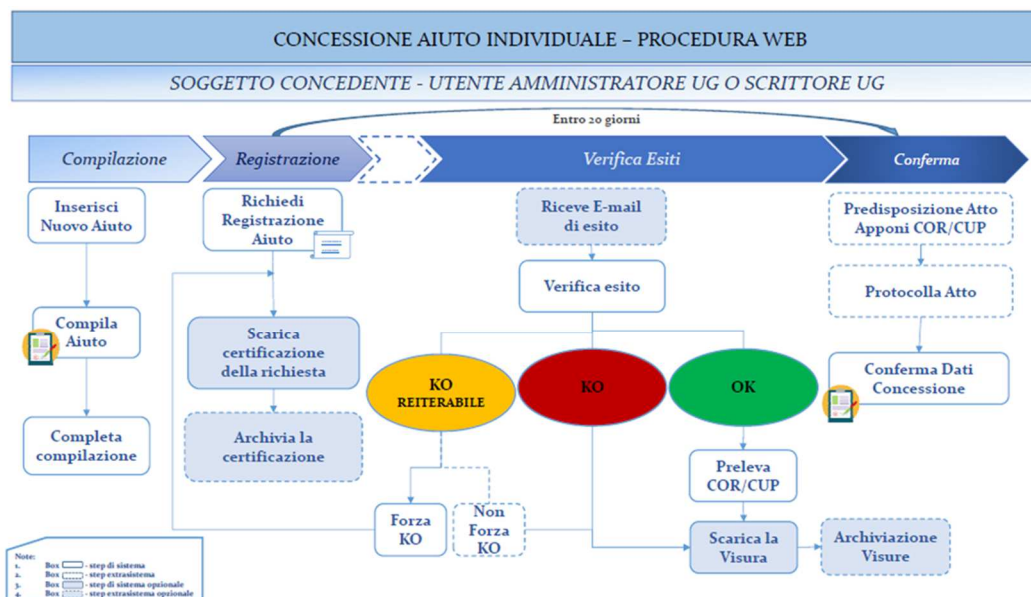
CONCESSIONE AIUTO INDIVIDUALE – PROCEDURA WEB

SOGGETTO CONCEDENTE - UTENTE AMMINISTRATORE UG O SCRITTORE UG

Entro 20 giorni

Compilazione

Registrazione

Verifica Esiti

Conferma

Inserisci Nuovo Aiuto

Compila Aiuto

Completa compilazione

Richiedi Registrazione Aiuto

Scarica certificazione della richiesta

Archivia la certificazione

Riceve E-mail di esito

Verifica esito

KO REITERABILE

KO

OK

Forza KO

Non Forza KO

Preleva COR/CUP

Scarica la Visura

Archiviazione Visure

Predisposizione Atto Apponi COR/CUP

Protocolla Atto

Conferma Dati Concessione

Note:
1. Box - step di sistema
2. Box - step extrasistema
3. Box - step di sistema opzionale
4. Box - step extrasistema opzionale